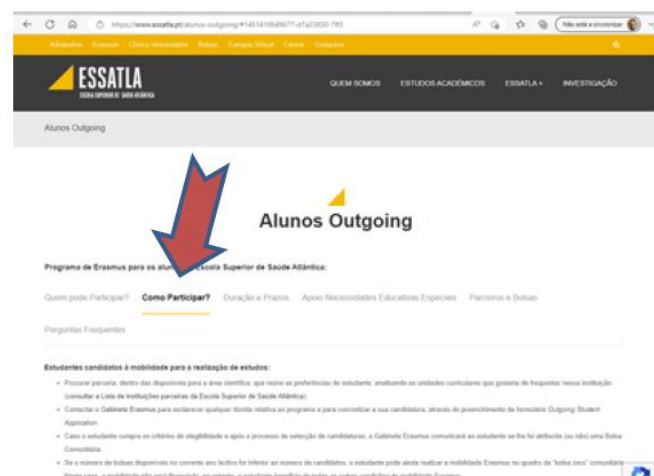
https://www.essatla.pt/alunos-outgoing/#1451410649677-d7a23830-795

Não está a sincronizar

Antiguidades Erasmus Clínica Universitária Bolsas Campus Virtual Cursos Contactos

ESSATLA
ESCOLA SUPERIOR DE SAÚDE ATLÂNTICA

QUEM SOMOS ESTUDOS ACADÉMICOS ESSATLA+ INVESTIGAÇÃO

Alunos Outgoing

Alunos Outgoing

Programa de Erasmus para os alu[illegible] Escola Superior de Saúde Atlântica:

Quem pode Participar? Como Participar? Duração e Prazos Apoio Necessidades Educativas Especiais Parceiros e Bolsas

Perguntas Frequentes

Estudantes candidatos à mobilidade para a realização de estudos:

• Procurar parceria, dentro das disponíveis para a área científica, que reúna as preferências do estudante, analisando as unidades curriculares que gostaria de frequentar nessa instituição (consultar a Lista de Instituições parceiras da Escola Superior de Saúde Atlântica).
• Contactar o Gabinete Erasmus para esclarecer qualquer dúvida relativa ao programa e para concretizar a sua candidatura, através do preenchimento do formulário Outgoing Student Application.
• Caso o estudante cumpra os critérios de elegibilidade e após o processo de selecção de candidaturas, o Gabinete Erasmus comunicará ao estudante se lhe foi atribuída (ou não) uma Bolsa Comunitária.
• Se o número de bolsas disponíveis no corrente ano lectivo for inferior ao número de candidatos, o estudante pode ainda realizar a mobilidade Erasmus no quadro da "bolsa zero" comunitária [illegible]